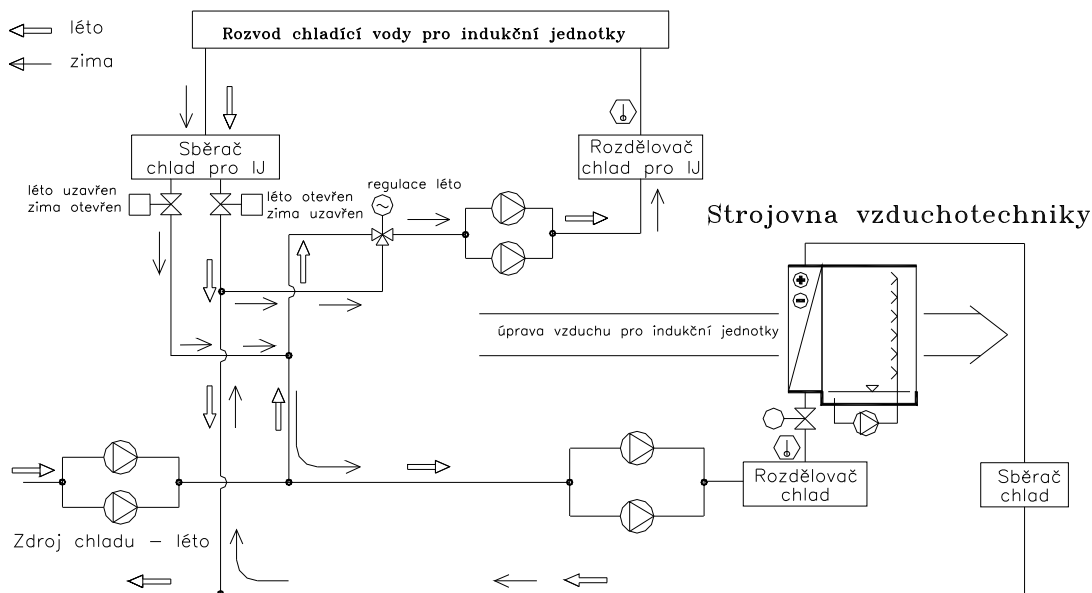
léto
zima

Rozvod chladící vody pro indukční jednotky

Sběrač chlad pro IJ

Rozdělovač chlad pro IJ

léto uzavřen
zima otevřen

léto otevřen
zima uzavřen

regulace léto

Strojovna vzduchotechniky

úprava vzduchu pro indukční jednotky

Rozdělovač chlad

Sběrač chlad

Zdroj chladu – léto